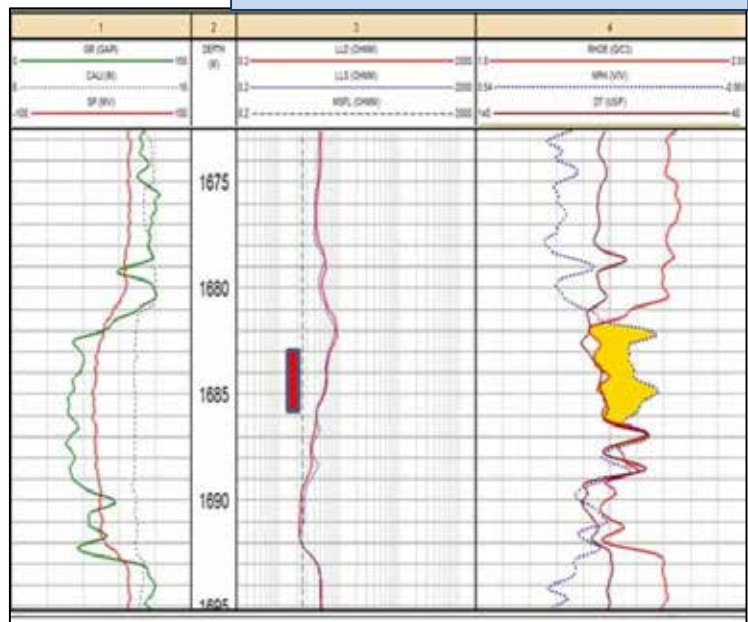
| 1 | 2 | 3 | 4 |
|---|---|---|---|
| GR (GAPI) 0 — 150<br>CALI (IN) 6 — 16<br>SP (MV) -100 — 100 | DEPTH (M) | LLD (OHMM) 0.2 — 2000<br>LLS (OHMM) 0.2 — 2000<br>MSFL (OHMM) 0.2 — 2000 | RHOB (G/C3) 1.9 — 2.9<br>NPHI (V/V) 0.54 — -0.06<br>DT (US/F) 140 — 40 |

1675

1680

1685

1690

1695